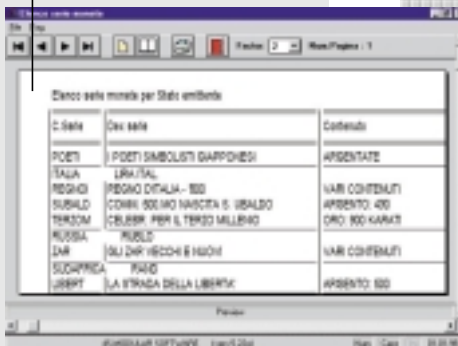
Elenco serie monete

File Esci

Fattore 2 Num.Pagine : 1

Elenco serie monete per Stato emittente

| C.Serie | Des.serie | Contenuto |
|---|---|---|
| POETI | I POETI SIMBOLISTI GIAPPONESI | ARGENTATE |
| ITALIA | LIRA ITAL | |
| REGNO | REGNO D'ITALIA - 500 | VARI CONTENUTI |
| SUBALD | COMM. 500.MO NASCITA S. UBALDO | ARGENTO: 400 |
| TERZOM | CELEBR. PER IL TERZO MILLENIO | ORO: 900 KARATI |
| RUSSIA | RUBLO | |
| ZAR | GLI ZAR VECCHI E NUOVI | VARI CONTENUTI |
| SUDAFRICA | RAND | |
| LIBERT | LA STRADA DELLA LIBERTA' | ARGENTO: 500 |

Pronto

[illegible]